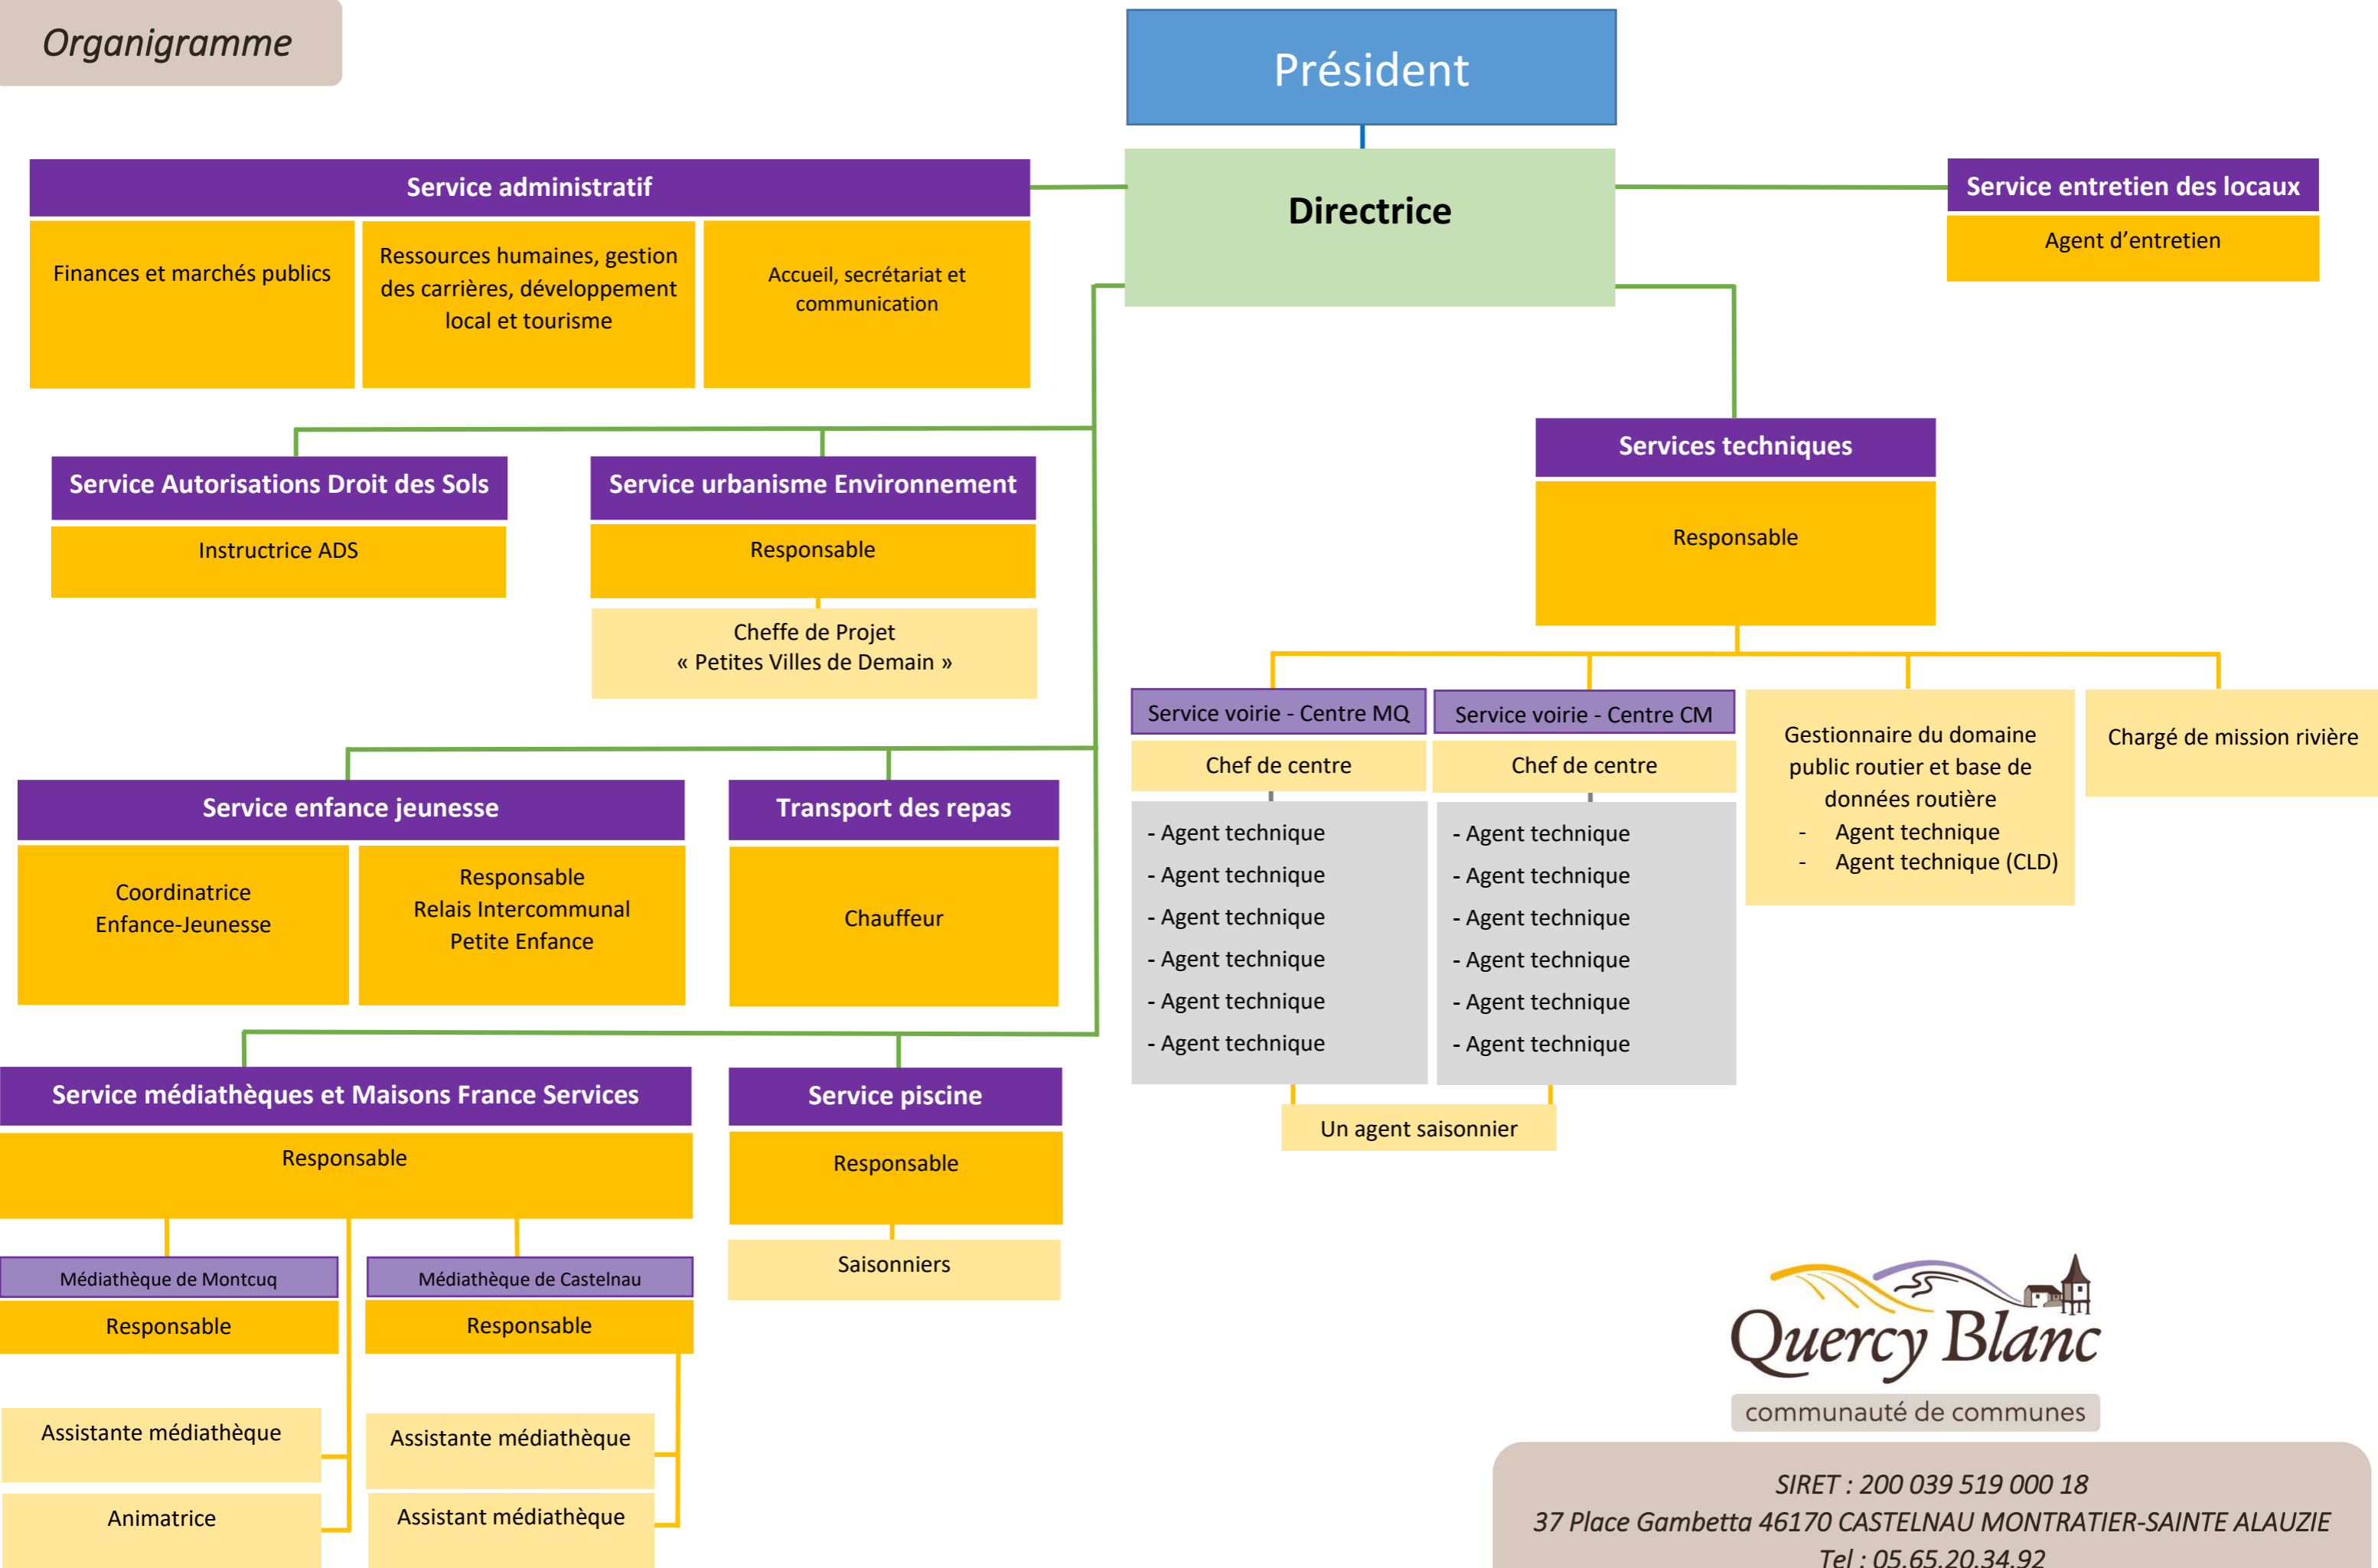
Organigramme

Président

Directrice

Service administratif

Finances et marchés publics

Ressources humaines, gestion des carrières, développement local et tourisme

Accueil, secrétariat et communication

Service entretien des locaux

Agent d'entretien

Service Autorisations Droit des Sols

Instructrice ADS

Service urbanisme Environnement

Responsable

Cheffe de Projet « Petites Villes de Demain »

Services techniques

Responsable

Service voirie - Centre MQ

Chef de centre

- Agent technique
- Agent technique
- Agent technique
- Agent technique
- Agent technique
- Agent technique

Service voirie - Centre CM

Chef de centre

- Agent technique
- Agent technique
- Agent technique
- Agent technique
- Agent technique
- Agent technique

Un agent saisonnier

Gestionnaire du domaine public routier et base de données routière
- Agent technique
- Agent technique (CLD)

Chargé de mission rivière

Service enfance jeunesse

Coordinatrice Enfance-Jeunesse

Responsable Relais Intercommunal Petite Enfance

Transport des repas

Chauffeur

Service médiathèques et Maisons France Services

Responsable

Médiathèque de Montcuq

Responsable

Assistante médiathèque

Animatrice

Médiathèque de Castelnau

Responsable

Assistante médiathèque

Assistant médiathèque

Service piscine

Responsable

Saisonniers

Quercy Blanc
communauté de communes

SIRET : 200 039 519 000 18
37 Place Gambetta 46170 CASTELNAU MONTRATIER-SAINTE ALAUZIE
Tel : 05.65.20.34.92